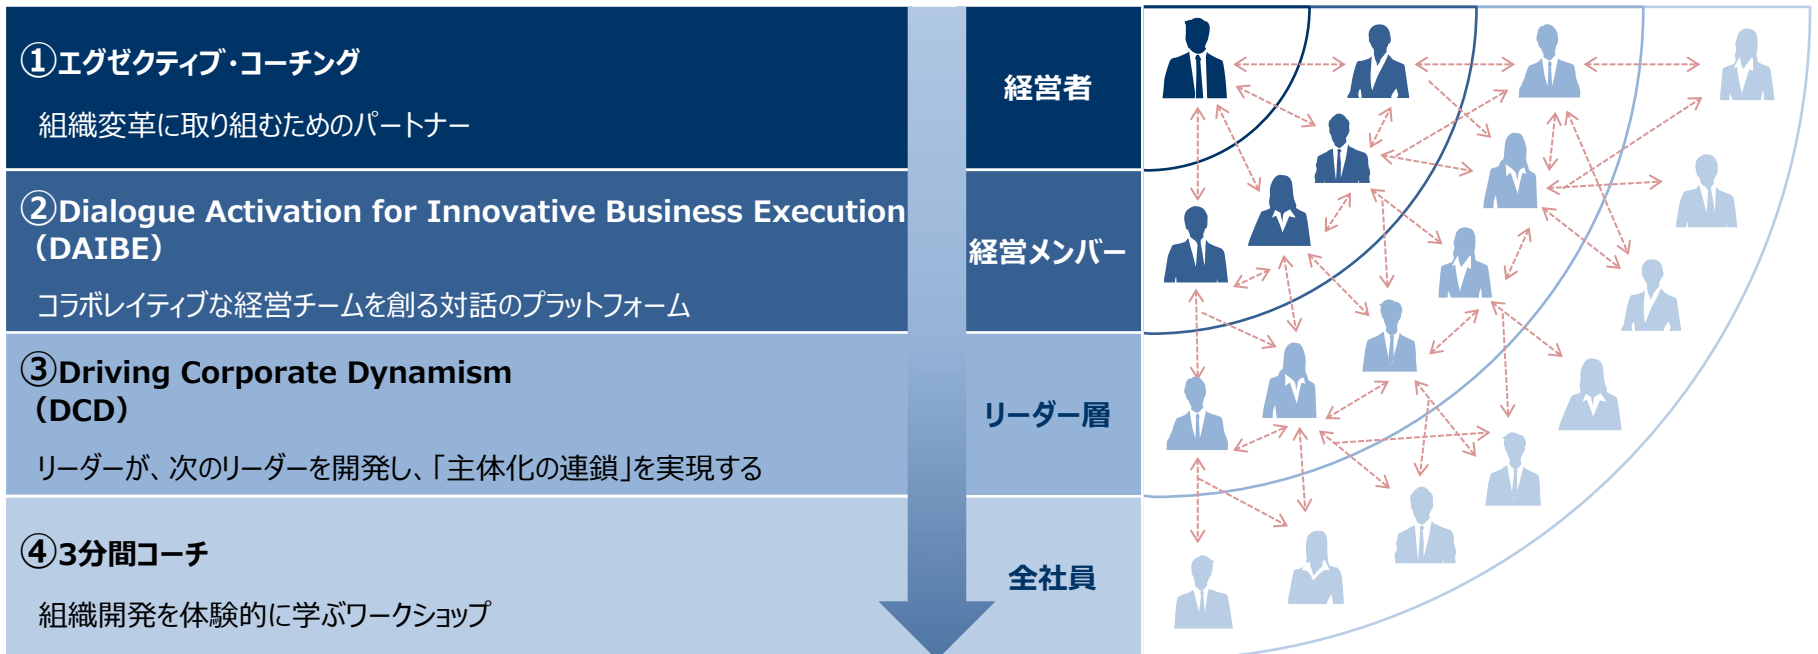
①エグゼクティブ・コーチング

組織変革に取り組むためのパートナー

経営者

②Dialogue Activation for Innovative Business Execution（DAIBE）

コラボレイティブな経営チームを創る対話のプラットフォーム

経営メンバー

③Driving Corporate Dynamism（DCD）

リーダーが、次のリーダーを開発し、「主体化の連鎖」を実現する

リーダー層

④3分間コーチ

組織開発を体験的に学ぶワークショップ

全社員